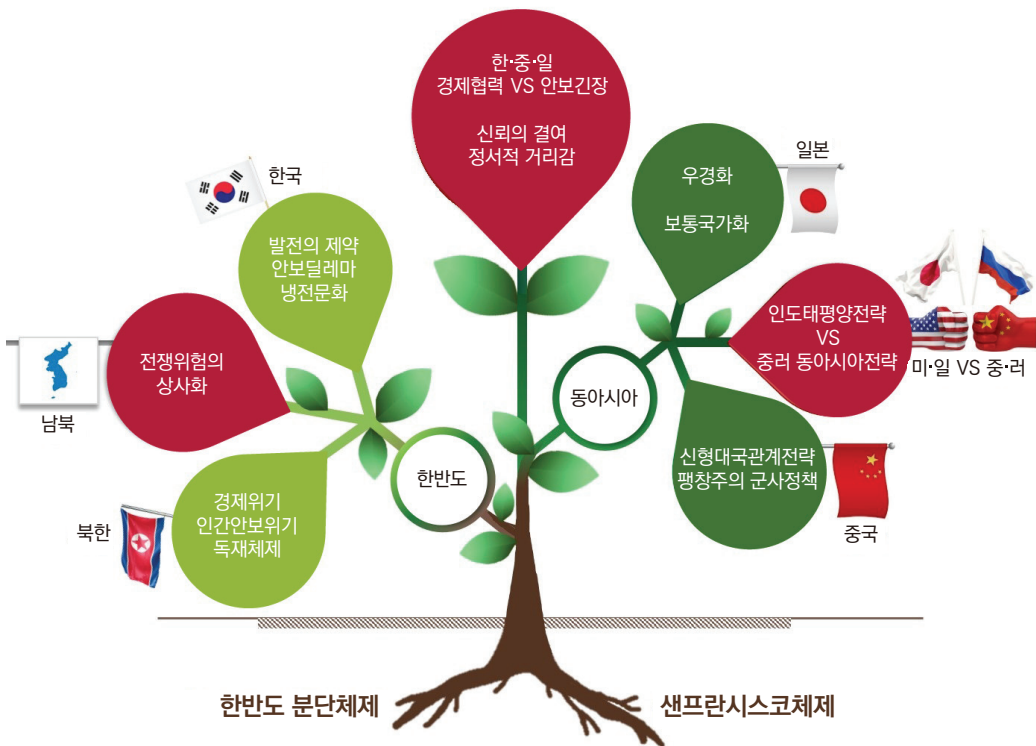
한·중·일
경제협력 VS 안보긴장

신뢰의 결여
정서적 거리감

한국

발전의 제약
안보딜레마
냉전문화

전쟁위험의
상사화

남북

경제위기
인간안보위기
독재체제

북한

한반도

동아시아

일본

우경화

보통국가화

인도태평양전략
VS
중러 동아시아전략

미·일 VS 중·러

신형대국관계전략
팽창주의 군사정책

중국

한반도 분단체제

샌프란시스코체제